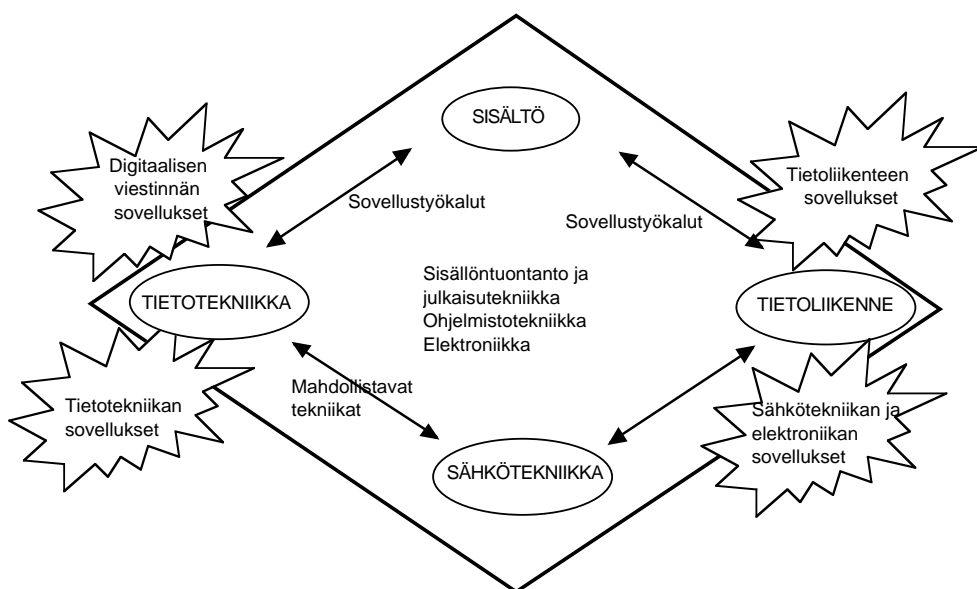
SISÄLTÖ

Digitaalisen viestinnän sovellukset

Sovellustyökalut

Sovellustyökalut

Tietoliikenteen sovellukset

TIETOTEKNIIKKA

Sisällöntuontanto ja julkaisutekniikka
Ohjelmistotekniikka
Elektroniikka

TIETOLIIKENNE

Mahdollistavat tekniikat

Tietotekniikan sovellukset

Sähkötekniikan ja elektroniikan sovellukset

SÄHKÖTEKNIIKKA